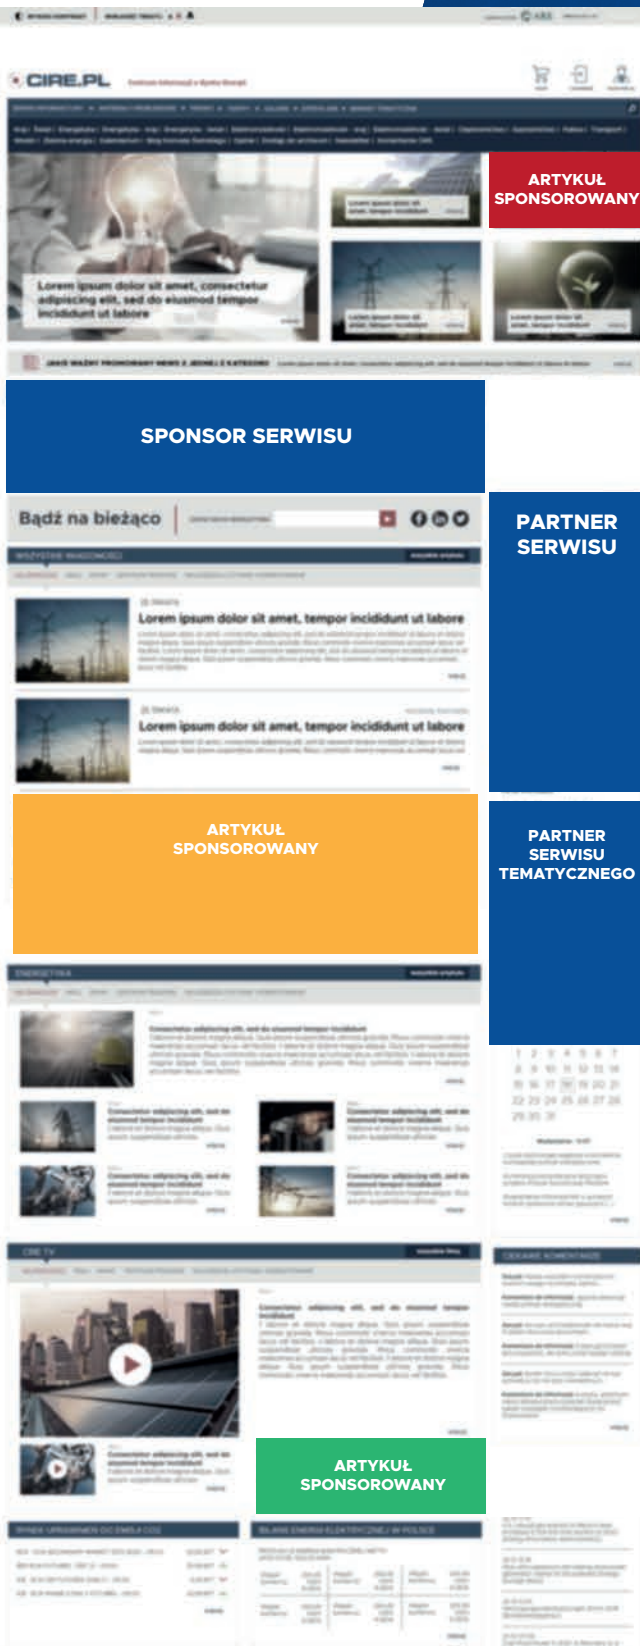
CIRE.PL

ARTYKUŁ SPONSOROWANY

Lorem ipsum dolor sit amet, consectetur adipiscing elit, sed do eiusmod tempor incididunt ut labore

SPONSOR SERWISU

Bądź na bieżąco

PARTNER SERWISU

Lorem ipsum dolor sit amet, tempor incididunt ut labore

Lorem ipsum dolor sit amet, tempor incididunt ut labore

ARTYKUŁ SPONSOROWANY

PARTNER SERWISU TEMATYCZNEGO

ARTYKUŁ SPONSOROWANY